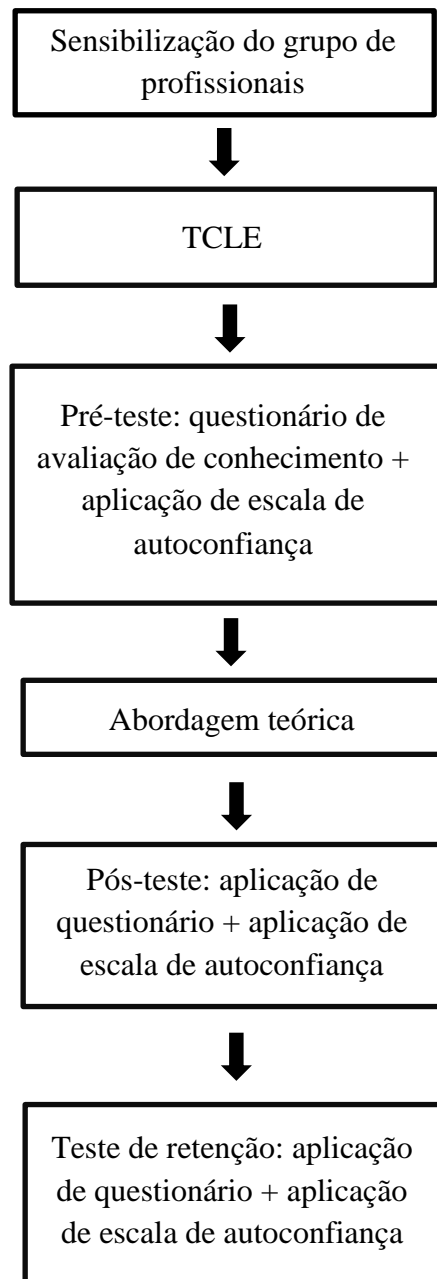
Sensibilização do grupo de profissionais

TCLE

Pré-teste: questionário de avaliação de conhecimento + aplicação de escala de autoconfiança

Abordagem teórica

Pós-teste: aplicação de questionário + aplicação de escala de autoconfiança

Teste de retenção: aplicação de questionário + aplicação de escala de autoconfiança